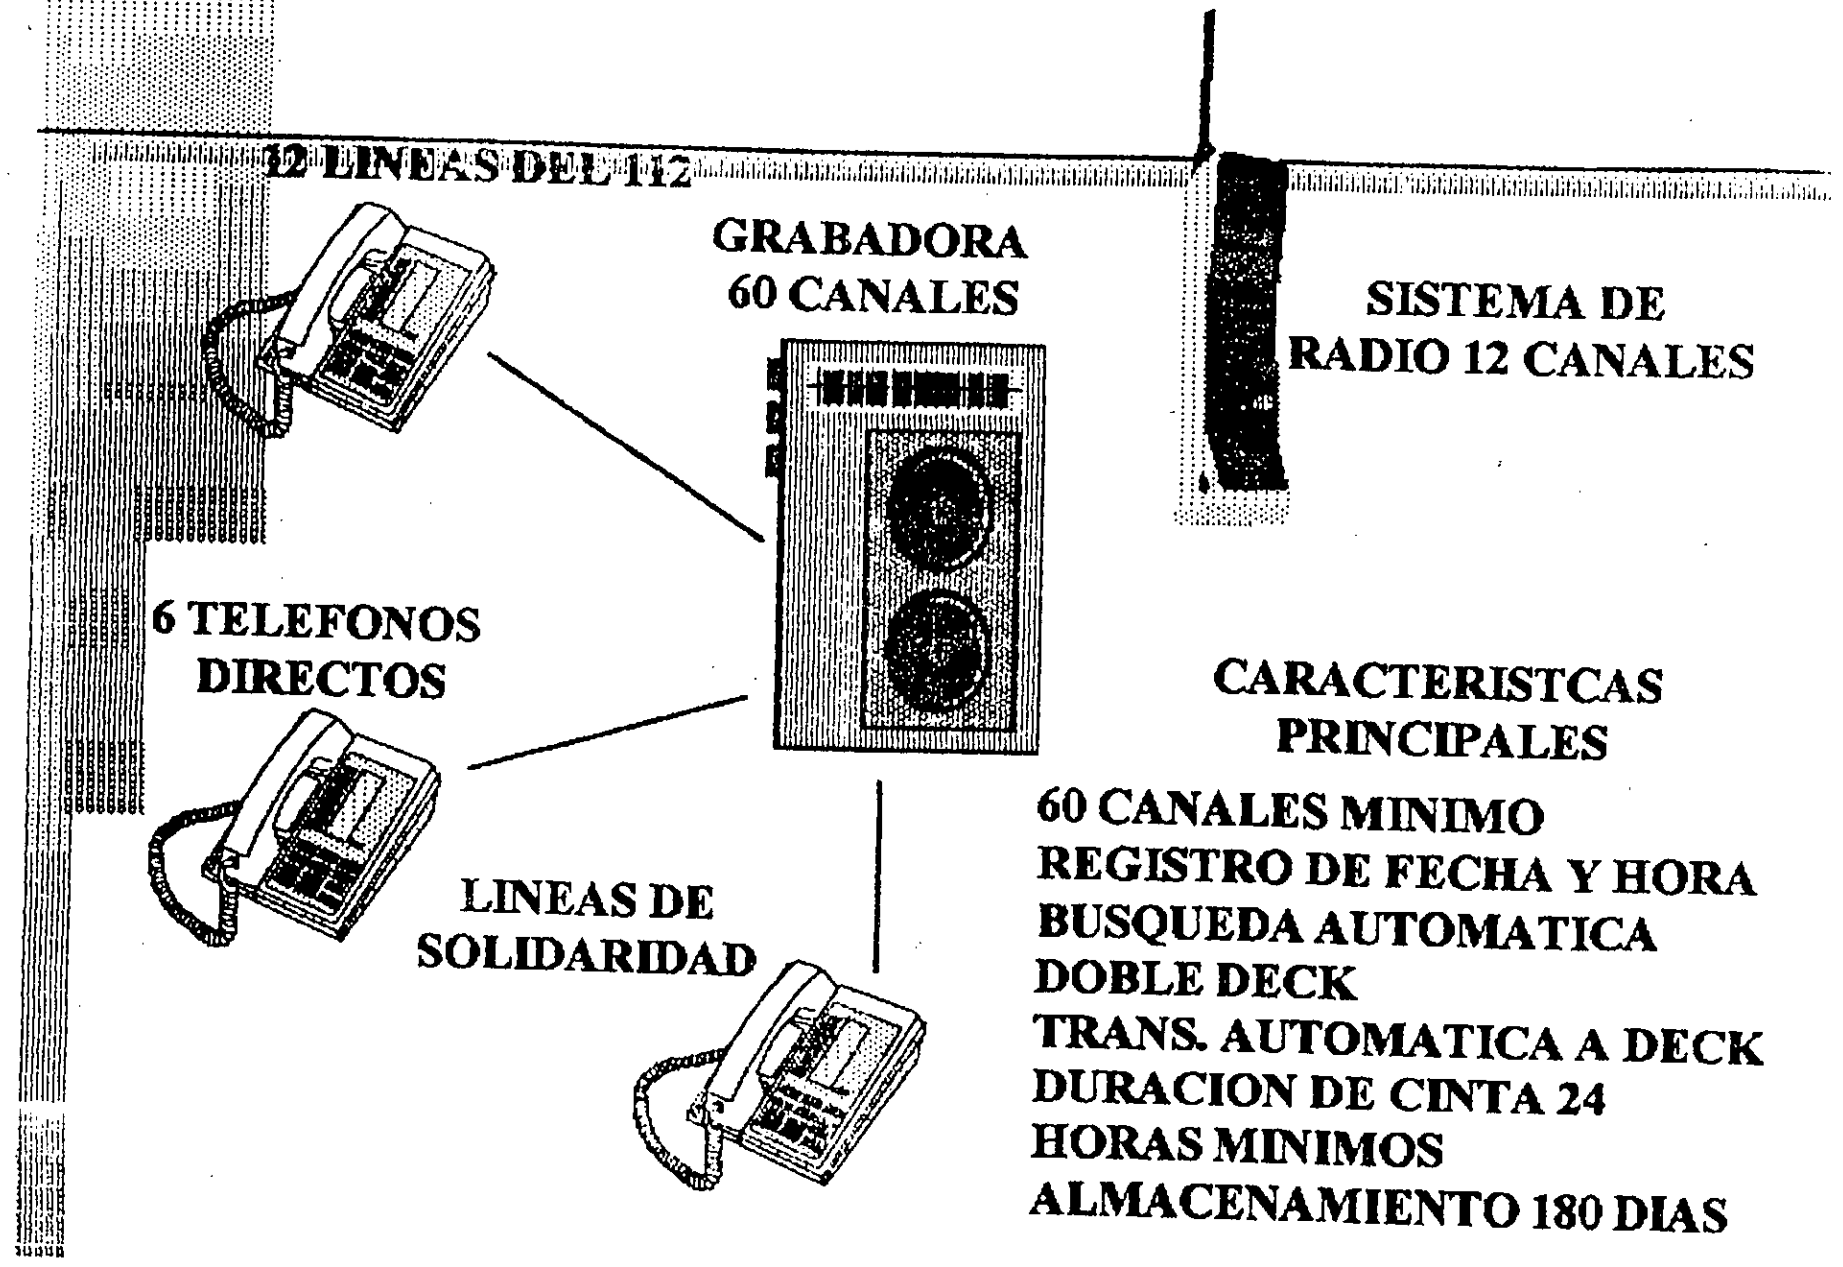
12 LINEAS DEL 112

GRABADORA
60 CANALES

SISTEMA DE
RADIO 12 CANALES

6 TELEFONOS
DIRECTOS

LINEAS DE
SOLIDARIDAD

CARACTERISTCAS
PRINCIPALES

60 CANALES MINIMO
REGISTRO DE FECHA Y HORA
BUSQUEDA AUTOMATICA
DOBLE DECK
TRANS. AUTOMATICA A DECK
DURACION DE CINTA 24
HORAS MINIMOS
ALMACENAMIENTO 180 DIAS